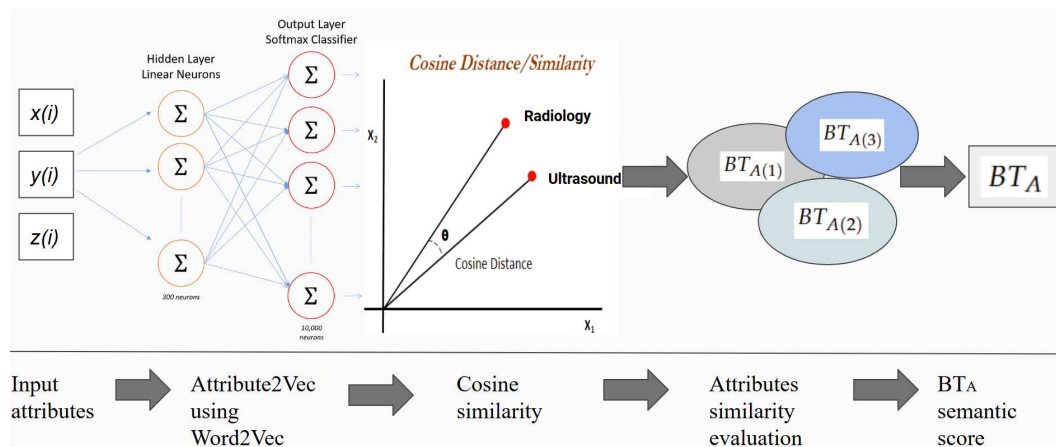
x(i)

y(i)

z(i)

Hidden Layer
Linear Neurons

$\Sigma$

$\Sigma$

$\Sigma$

300 neurons

Output Layer
Softmax Classifier

$\Sigma$

$\Sigma$

$\Sigma$

$\Sigma$

10,000 neurons

Cosine Distance/Similarity

$X_2$

Radiology

Ultrasound

θ

Cosine Distance

$X_1$

$BT_{A(1)}$

$BT_{A(3)}$

$BT_{A(2)}$

$BT_A$

Input attributes

Attribute2Vec using Word2Vec

Cosine similarity

Attributes similarity evaluation

BTA semantic score